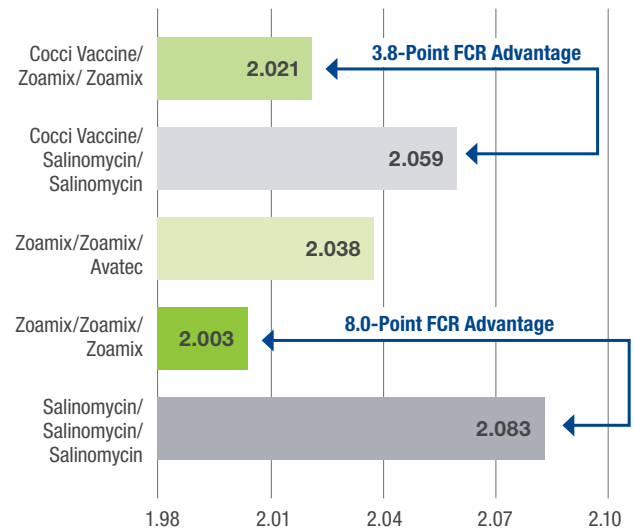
Cocci Vaccine/ Zoamix/ Zoamix
2.021
3.8-Point FCR Advantage

Cocci Vaccine/ Salinomycin/ Salinomycin
2.059

Zoamix/Zoamix/ Avatec
2.038

Zoamix/Zoamix/ Zoamix
2.003
8.0-Point FCR Advantage

Salinomycin/ Salinomycin/ Salinomycin
2.083

1.98
2.01
2.04
2.07
2.10